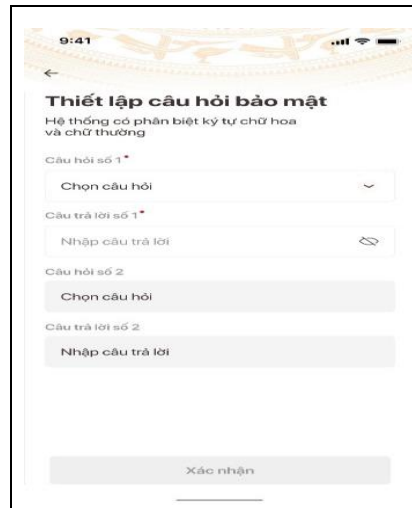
9:41

←

Thiết lập câu hỏi bảo mật

Hệ thống có phân biệt ký tự chữ hoa và chữ thường

Câu hỏi số 1*

Chọn câu hỏi

Câu trả lời số 1*

Nhập câu trả lời

Câu hỏi số 2

Chọn câu hỏi

Câu trả lời số 2

Nhập câu trả lời

Xác nhận